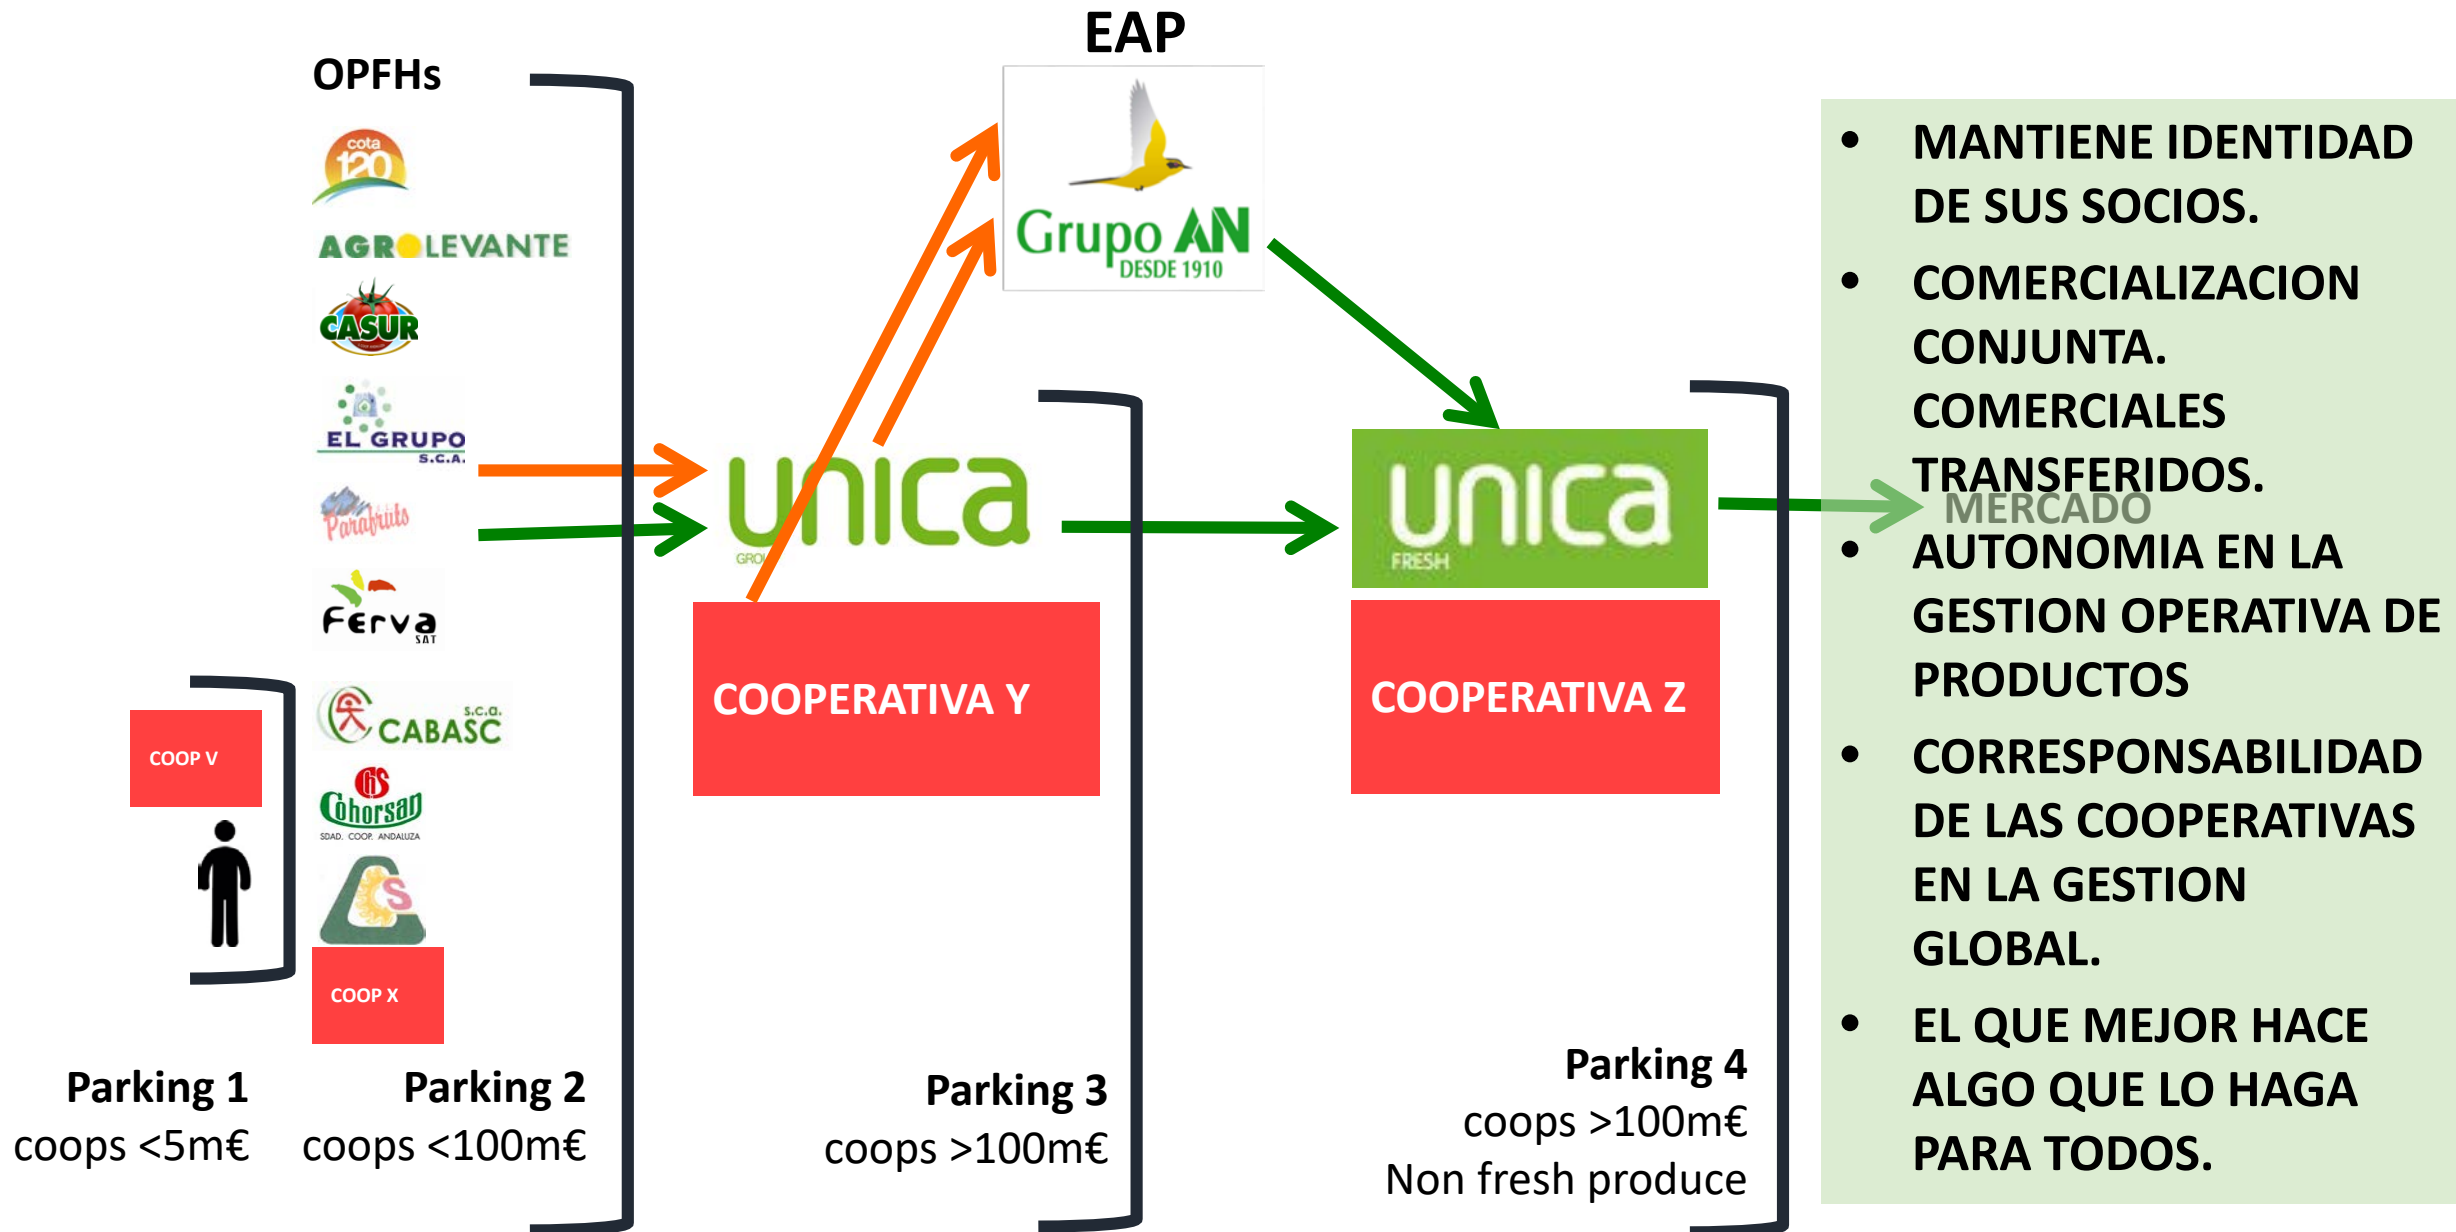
EAP

OPFHs

cota 120

AGROLEVANTE

CASUR

EL GRUPO S.C.A.

Parafruits

Ferva SAT

CABASC s.c.a.

Cohorsan SDAD. COOP. ANDALUZA

COOP V

COOP X

Grupo AN DESDE 1910

unica GRO

COOPERATIVA Y

unica FRESH

COOPERATIVA Z

MERCADO

- MANTIENE IDENTIDAD DE SUS SOCIOS.
- COMERCIALIZACION CONJUNTA. COMERCIALES TRANSFERIDOS.
- AUTONOMIA EN LA GESTION OPERATIVA DE PRODUCTOS
- CORRESPONSABILIDAD DE LAS COOPERATIVAS EN LA GESTION GLOBAL.
- EL QUE MEJOR HACE ALGO QUE LO HAGA PARA TODOS.

Parking 1
coops <5m€

Parking 2
coops <100m€

Parking 3
coops >100m€

Parking 4
coops >100m€
Non fresh produce